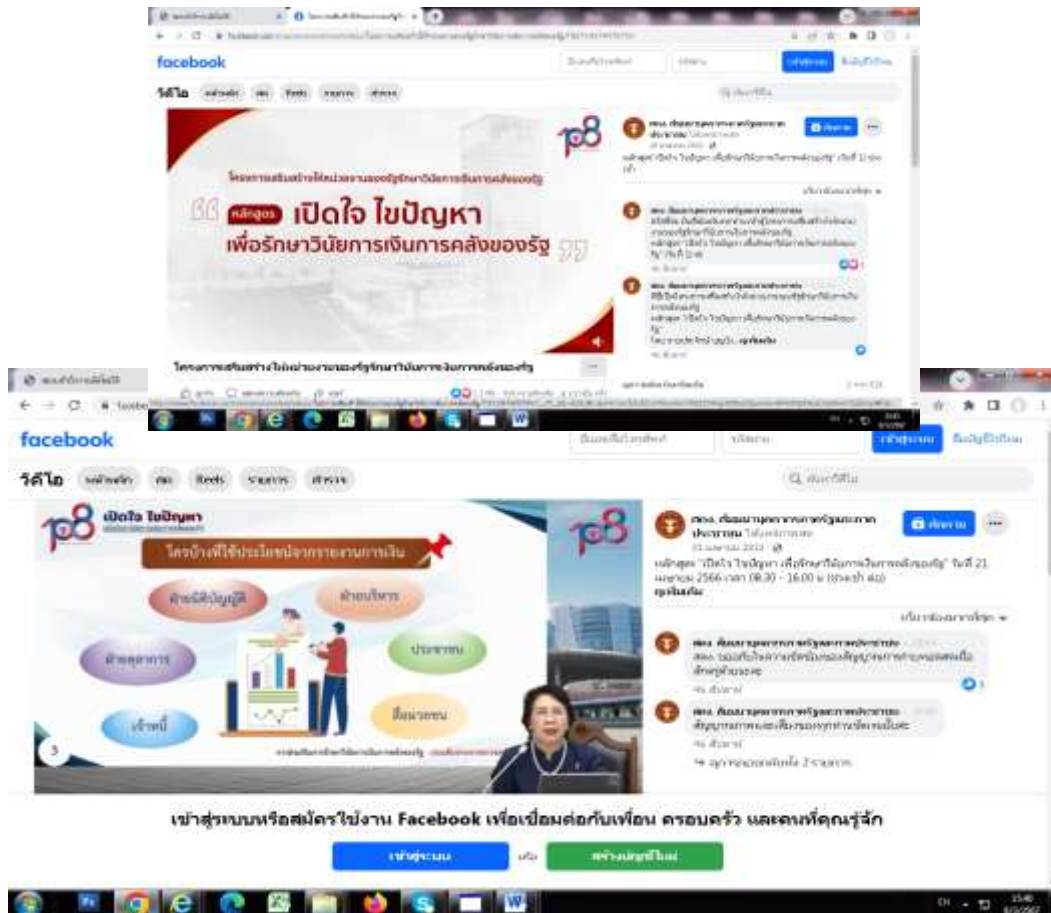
facebook

วิดีโอ

โครงการเสริมสร้างให้หน่วยงานของรัฐรักษาวินัยการเงินการคลังของรัฐ

หลักสูตร เปิดใจ ไขปัญหา เพื่อรักษาวินัยการเงินการคลังของรัฐ

โครงการเสริมสร้างให้หน่วยงานของรัฐรักษาวินัยการเงินการคลังของรัฐ

facebook

วิดีโอ

Reels

เปิดใจ ไขปัญหา

ใครบ้างที่ใช้ประโยชน์จากรายงานการเงิน

ฝ่ายนิติบัญญัติ

ฝ่ายบริหาร

ฝ่ายตุลาการ

ประชาชน

เจ้าหนี้

สื่อมวลชน

3

เข้าสู่ระบบ

เข้าสู่ระบบหรือสมัครใช้งาน Facebook เพื่อเชื่อมต่อกับเพื่อน ครอบครัว และคนที่คุณรู้จัก

เข้าสู่ระบบ

หรือ

สร้างบัญชีใหม่

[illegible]